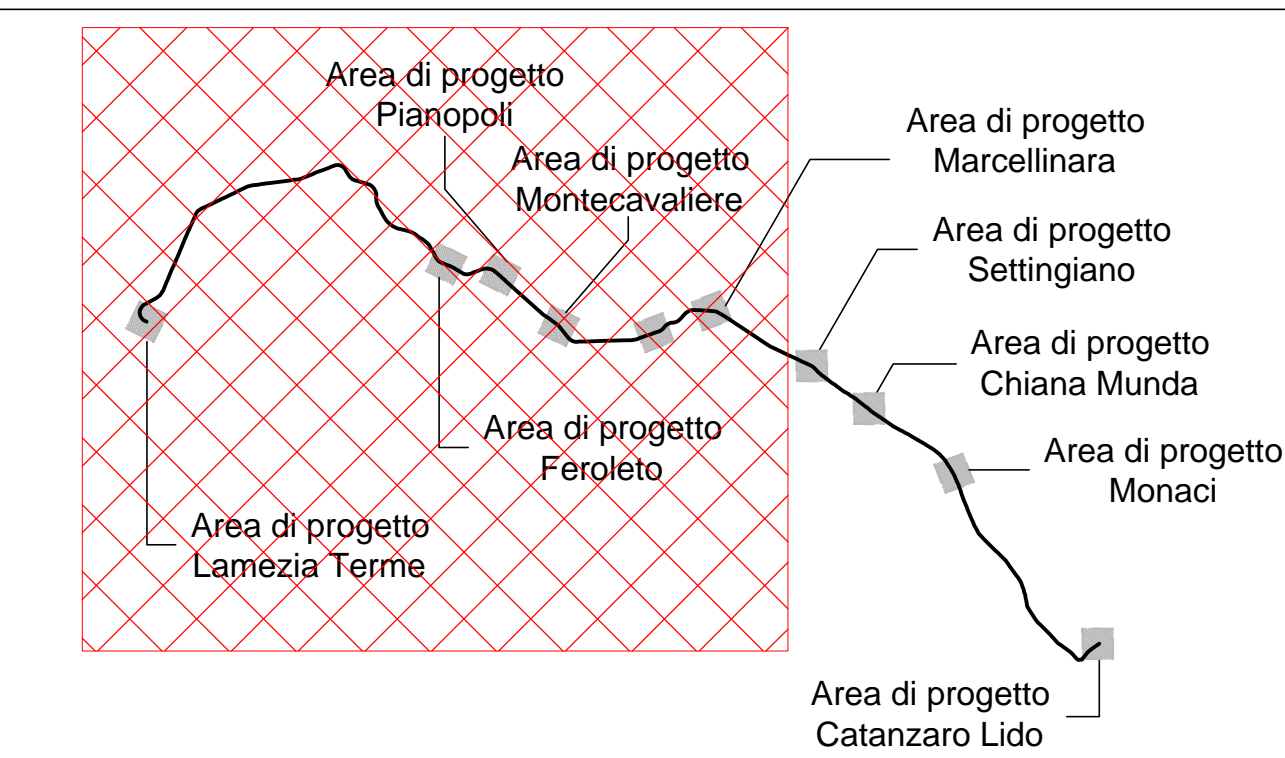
Area di progetto
Pianopoli

Area di progetto
Marcellinara

Area di progetto
Montecavaliere

Area di progetto
Settingiano

Area di progetto
Chiana Munda

Area di progetto
Feroleto

Area di progetto
Monaci

Area di progetto
Lamezia Terme

Area di progetto
Catanzaro Lido